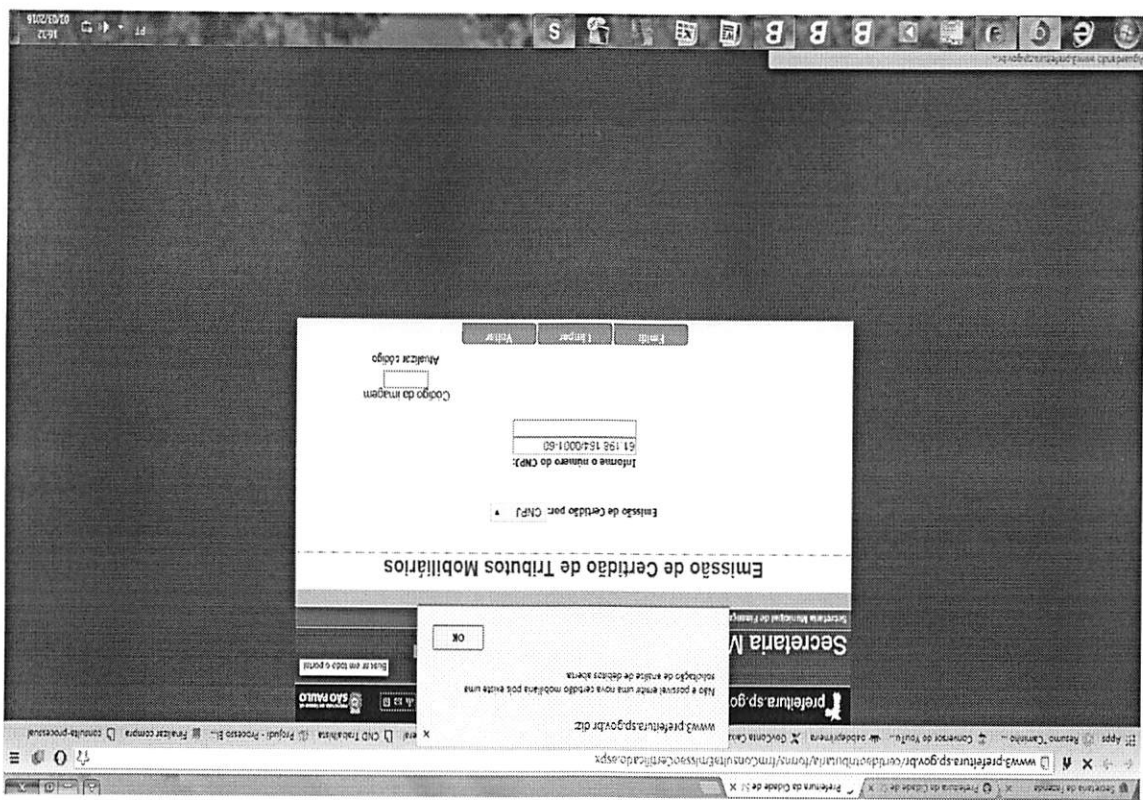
Secretaria da Fazenda | Prefeitura da Cidade de | Prefeitura da Cidade de S

www3.prefeitura.sp.gov.br/certidaotributaria/forms/frmConsultaEmissaoCertificado.aspx

Apps | Resumo Cambio | Conversor do YouTu... | cadeaplenera | ConCorta Caixa | CND Trabalhista | Projudi - Processo El... | Finalizar compra | consulta-processual

prefeitura.sp.gov.br

SÃO PAULO

Busca em todo o portal

Secretaria M

Secretaria Municipal de Finanças

www3.prefeitura.sp.gov.br diz:

Não é possível emitir uma nova certidão mobiliária pois existe uma solicitação de análise de débitos aberta.

OK

Emissão de Certidão de Tributos Mobiliários

Emissão de Certidão por: CNPJ

Informe o número do CNPJ:

61 198 164/0001-60

Código da imagem

Atualizar código

Emitir | Limpar | Voltar

PT

16:32
02/03/2016